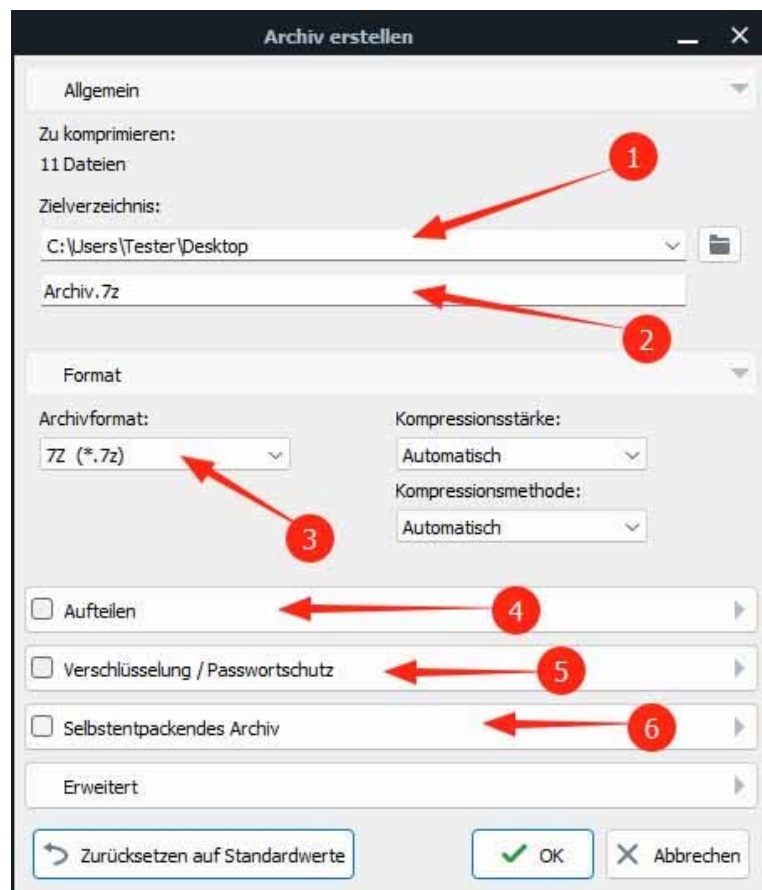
Archiv erstellen

Allgemein

Zu komprimieren:
11 Dateien

1

Zielverzeichnis:

C:\Users\Tester\Desktop

Archiv.7z

2

Format

Archivformat:
7Z (*.7z)

Kompressionsstärke:
Automatisch

Kompressionsmethode:
Automatisch

3

Aufteilen

4

Verschlüsselung / Passwortschutz

5

Selbstentpackendes Archiv

6

Erweitert

Zurücksetzen auf Standardwerte

OK

Abbrechen